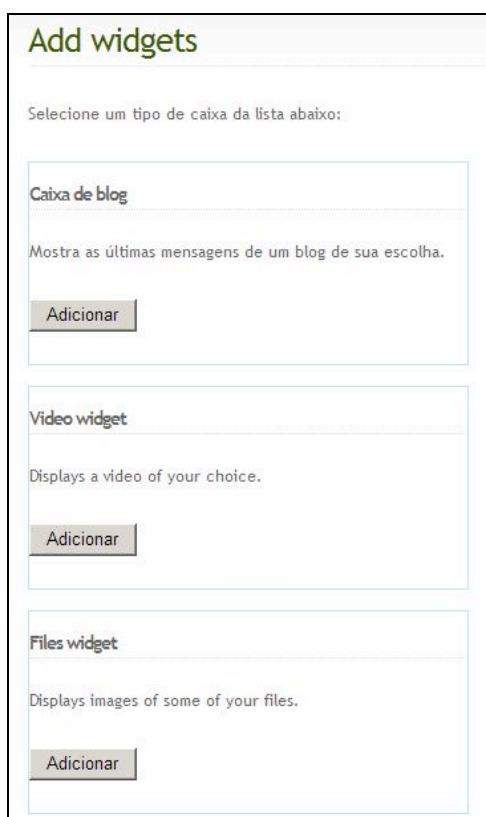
Add widgets

Selecione um tipo de caixa da lista abaixo:

Caixa de blog

Mostra as últimas mensagens de um blog de sua escolha.

Adicionar

Video widget

Displays a video of your choice.

Adicionar

Files widget

Displays images of some of your files.

Adicionar